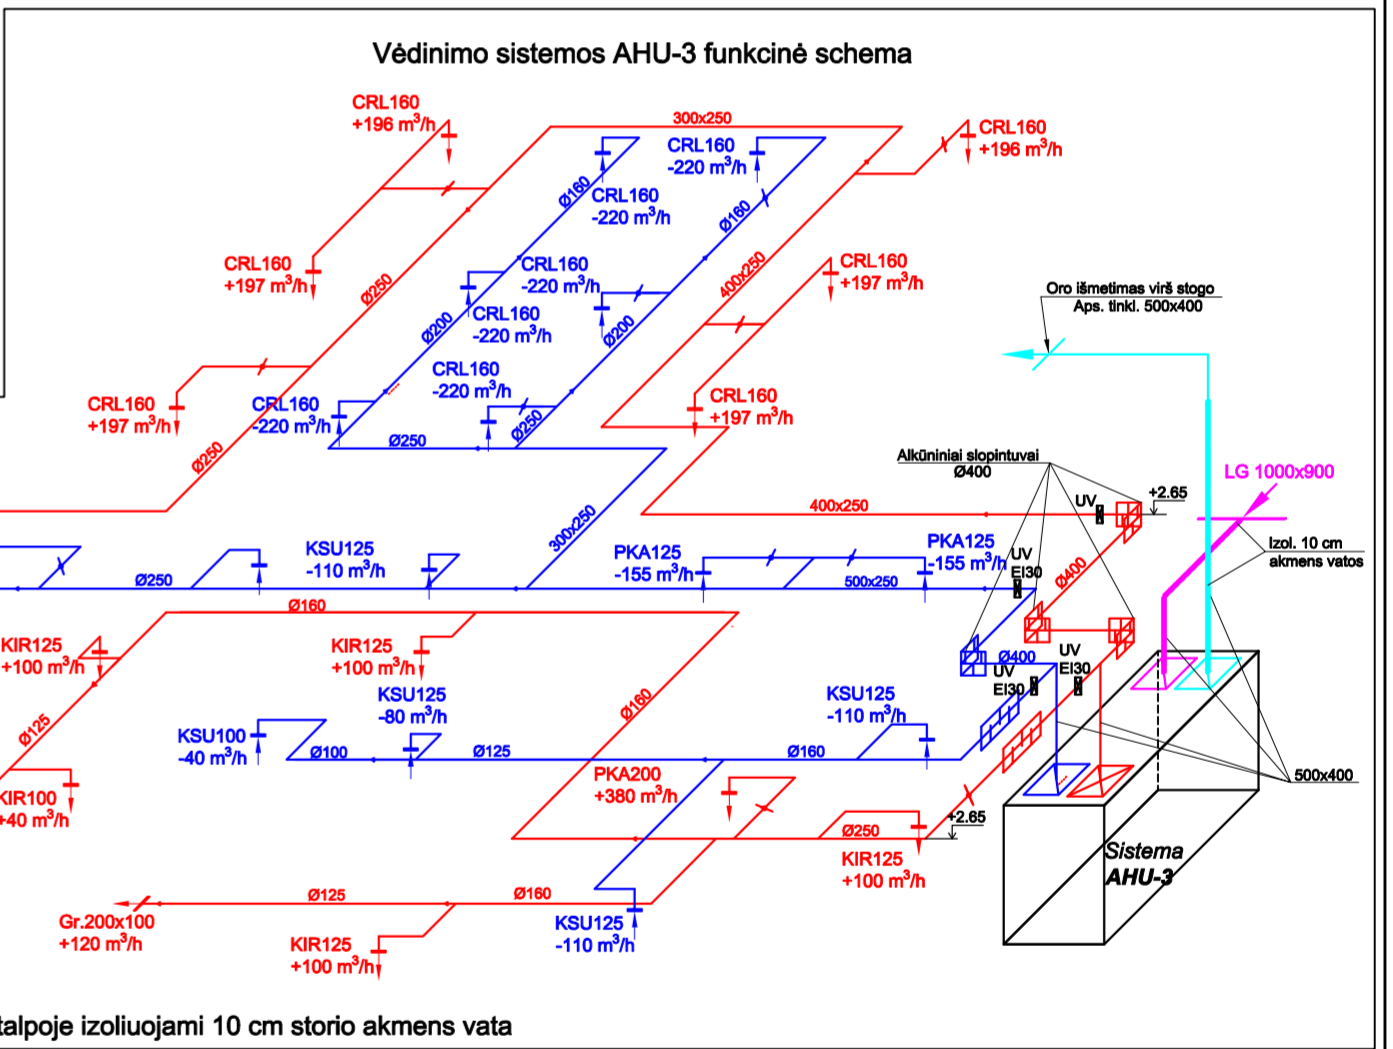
Vėdinimo sistemos AHU-3 funkcinė schema

CRL160
+196 m$^3$/h

300x250

CRL160
-220 m$^3$/h

CRL160
+196 m$^3$/h

Ø160

CRL160
-220 m$^3$/h

Ø160

CRL160
+197 m$^3$/h

Ø250

CRL160
-220 m$^3$/h

400x250

CRL160
+197 m$^3$/h

Ø200

CRL160
-220 m$^3$/h

Ø200

Oro išmetimas virš stogo
Aps. tinkl. 500x400

CRL160
-220 m$^3$/h

CRL160
+197 m$^3$/h

CRL160
-220 m$^3$/h

Ø250

CRL160
+197 m$^3$/h

Ø250

Ø250

LG 1000x900

Alkūniniai slopintuvai
Ø400

UV

+2.65

400x250

300x250

KSU125
-110 m$^3$/h

PKA125
-155 m$^3$/h

PKA125
-155 m$^3$/h

UV
EI30

Izol. 10 cm
akmens vatos

Ø250

500x250

Ø400

Ø160

KIR125
+100 m$^3$/h

KIR125
+100 m$^3$/h

Ø400

UV
EI30

UV
EI30

KSU125
-80 m$^3$/h

Ø160

KSU125
-110 m$^3$/h

Ø125

KSU100
-40 m$^3$/h

Ø100

Ø125

Ø160

500x400

KIR100
+40 m$^3$/h

PKA200
+380 m$^3$/h

+2.65

Ø250

KIR125
+100 m$^3$/h

Sistema
AHU-3

Ø125

Ø160

Gr.200x100
+120 m$^3$/h

KIR125
+100 m$^3$/h

KSU125
-110 m$^3$/h

talpoje izoliuojami 10 cm storio akmens vata